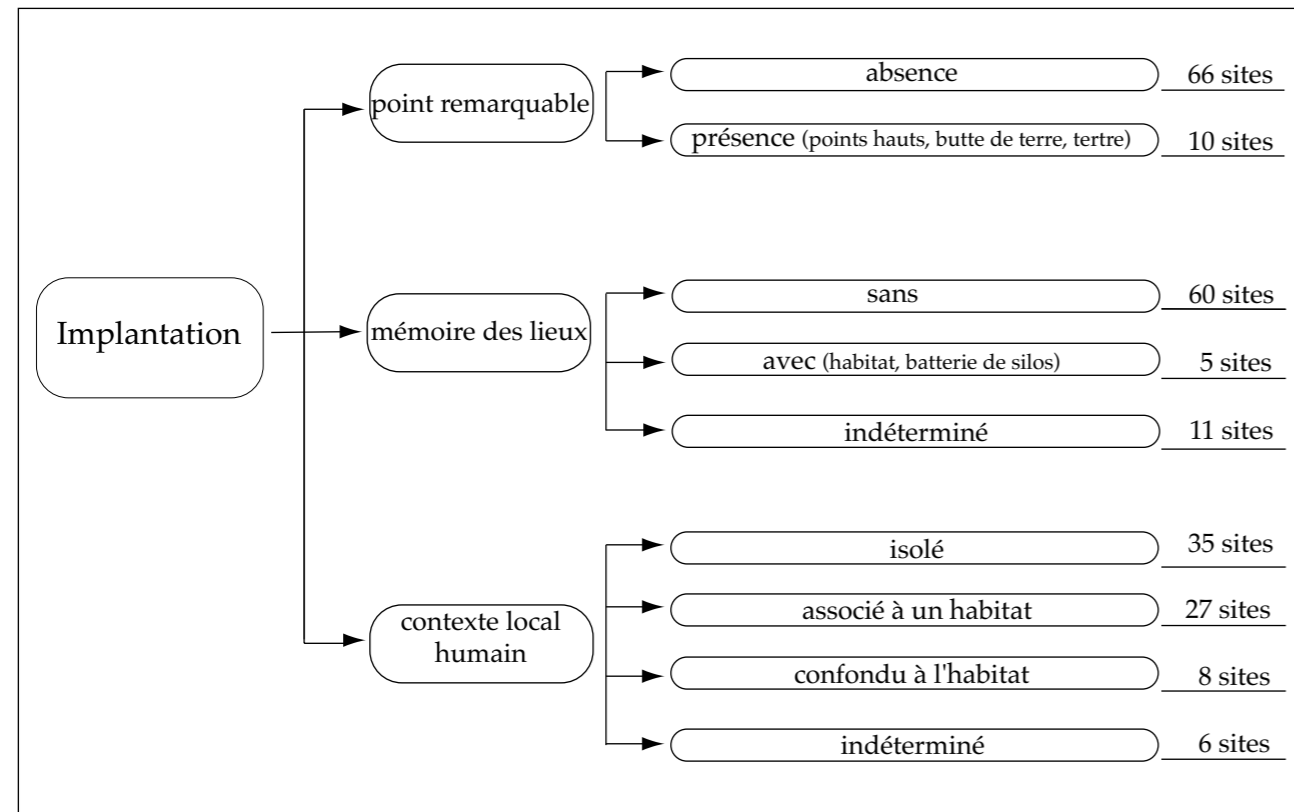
Implantation

point remarquable

absence 66 sites

présence (points hauts, butte de terre, tertre) 10 sites

mémoire des lieux

sans 60 sites

avec (habitat, batterie de silos) 5 sites

indéterminé 11 sites

contexte local humain

isolé 35 sites

associé à un habitat 27 sites

confondu à l'habitat 8 sites

indéterminé 6 sites